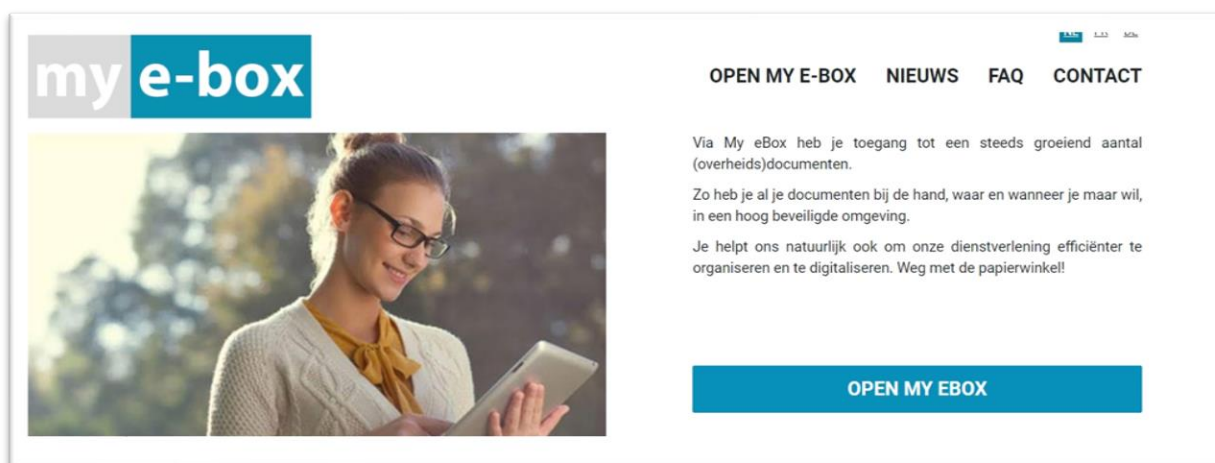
my e-box

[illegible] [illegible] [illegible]

OPEN MY E-BOX NIEUWS FAQ CONTACT

Via My eBox heb je toegang tot een steeds groeiend aantal (overheids)documenten.

Zo heb je al je documenten bij de hand, waar en wanneer je maar wil, in een hoog beveiligde omgeving.

Je helpt ons natuurlijk ook om onze dienstverlening efficiënter te organiseren en te digitaliseren. Weg met de papierwinkel!

OPEN MY EBOX